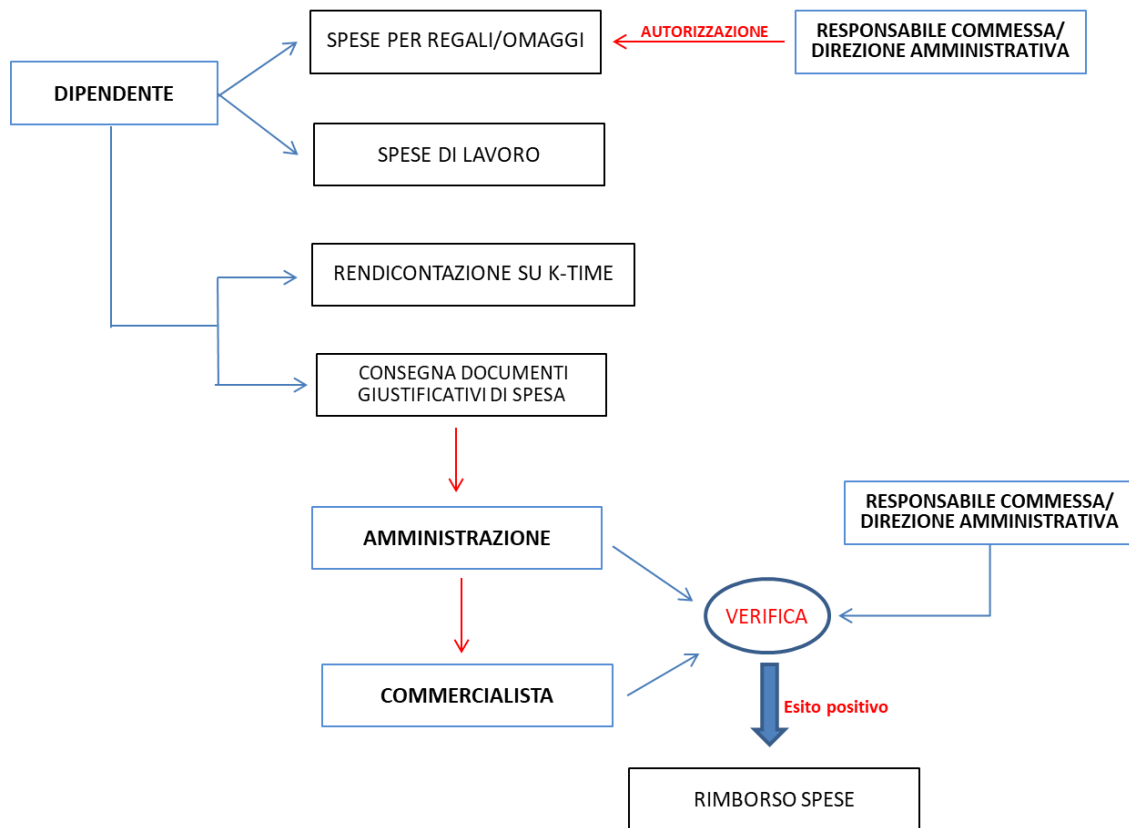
SPESE PER REGALI/OMAGGI

AUTORIZZAZIONE

RESPONSABILE COMMESSA/ DIREZIONE AMMINISTRATIVA

DIPENDENTE

SPESE DI LAVORO

RENDICONTAZIONE SU K-TIME

CONSEGNA DOCUMENTI GIUSTIFICATIVI DI SPESA

RESPONSABILE COMMESSA/ DIREZIONE AMMINISTRATIVA

AMMINISTRAZIONE

VERIFICA

COMMERCIALISTA

Esito positivo

RIMBORSO SPESE